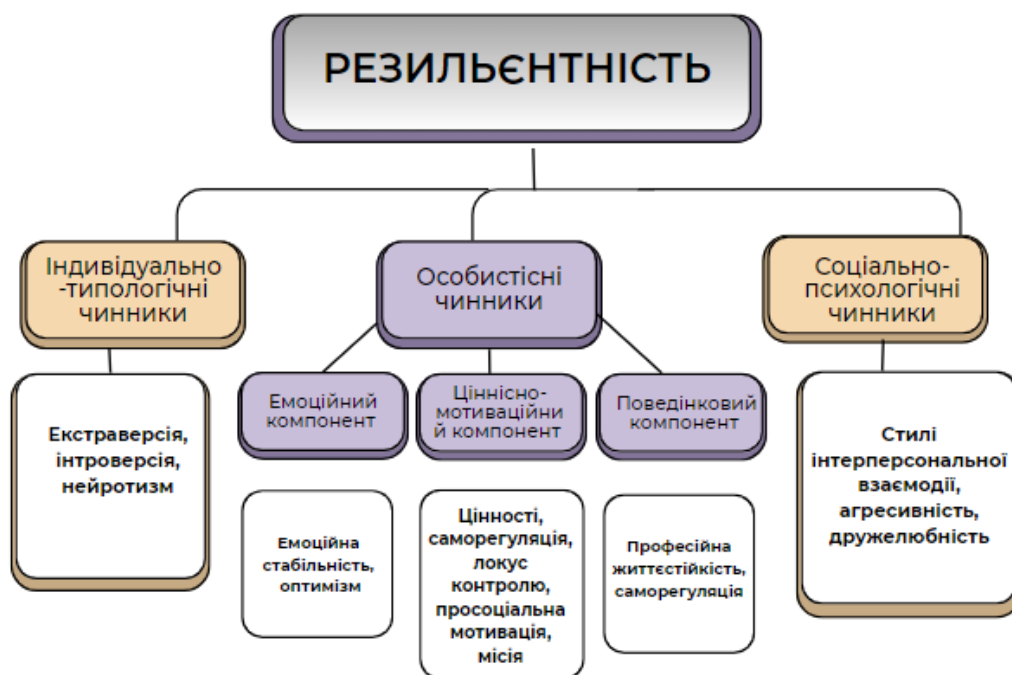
РЕЗИЛЬЄНТНІСТЬ

Індивідуально-типологічні чинники

Екстраверсія, інтроверсія, нейротизм

Особистісні чинники

Емоційний компонент

Емоційна стабільність, оптимізм

Ціннісно-мотиваційний компонент

Цінності, саморегуляція, локус контролю, просоціальна мотивація, місія

Поведінковий компонент

Професійна життєстійкість, саморегуляція

Соціально-психологічні чинники

Стилі інтерперсональної взаємодії, агресивність, дружелюбність